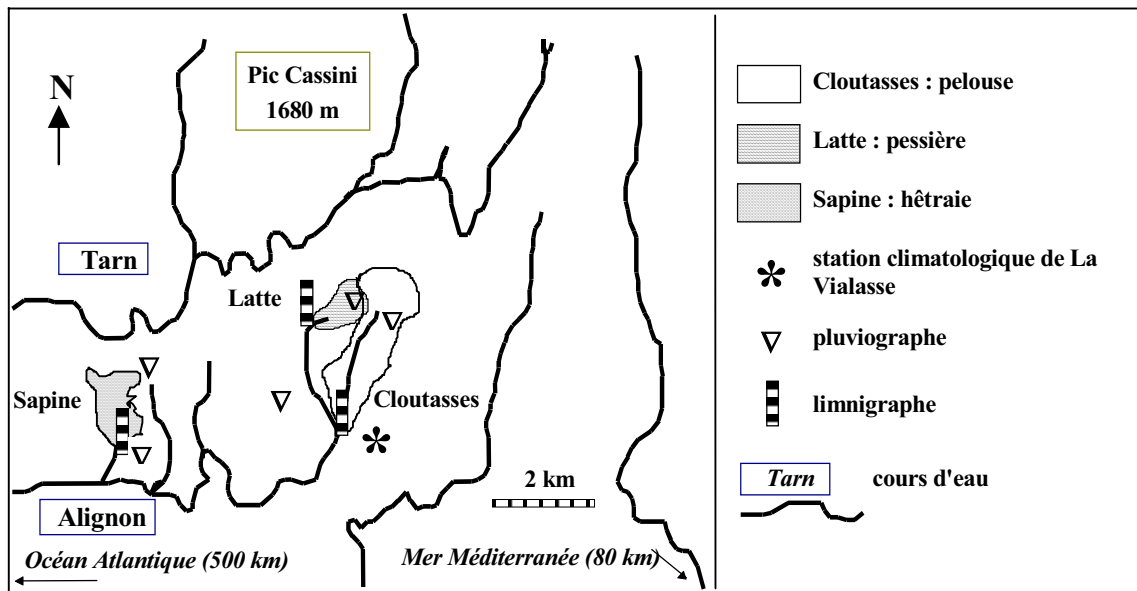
N

Pic Cassini
1680 m

Tarn

Latte

Sapine

Cloutasses

2 km

Alignon

Océan Atlantique (500 km)

Mer Méditerranée (80 km)

Cloutasses : pelouse

Latte : pessière

Sapine : hêtraie

station climatologique de La Vialasse

pluviographe

limnigraphe

Tarn cours d'eau